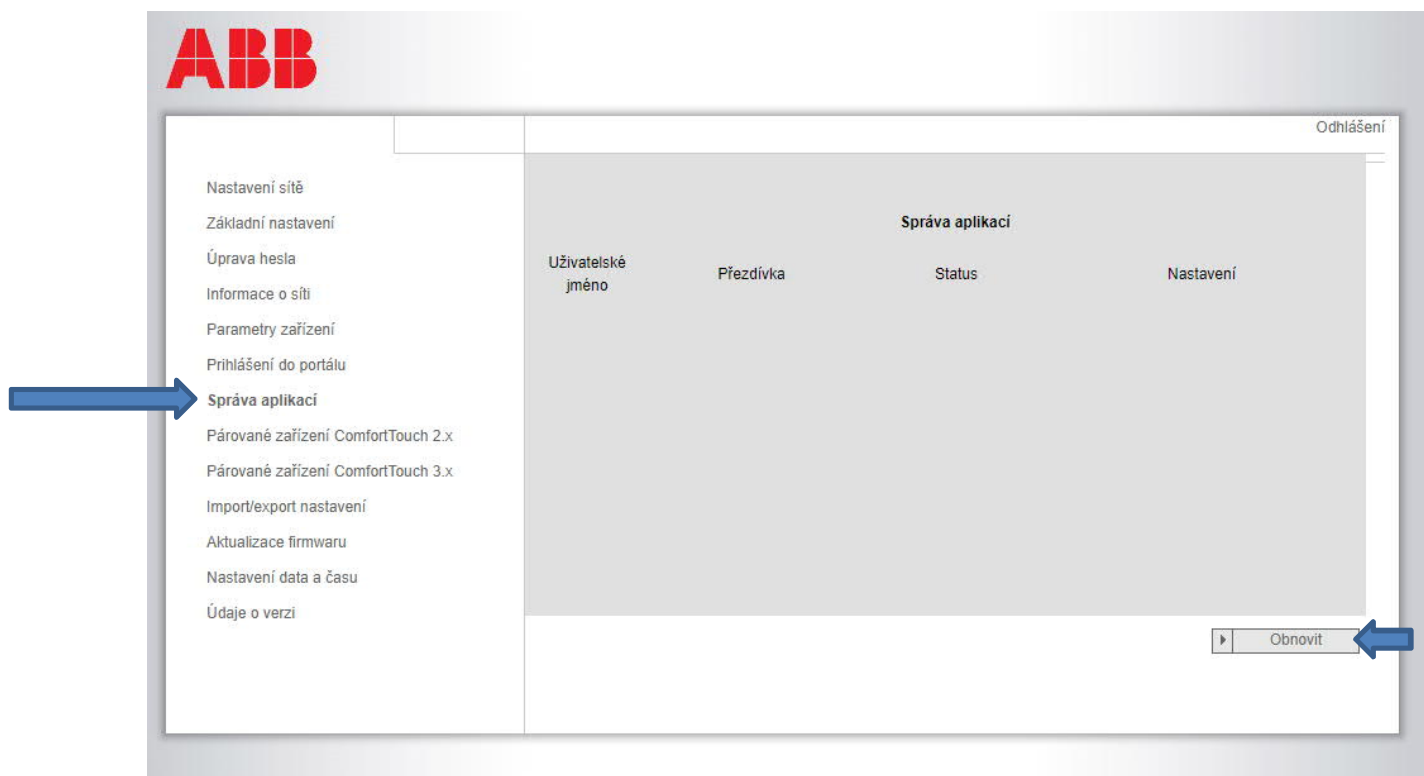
ABB

Odhlášení

Nastavení sítě
Základní nastavení
Úprava hesla
Informace o síti
Parametry zařízení
Prihlášení do portálu
Správa aplikací
Párované zařízení ComfortTouch 2.x
Párované zařízení ComfortTouch 3.x
Import/export nastavení
Aktualizace firmwaru
Nastavení data a času
Údaje o verzi

Správa aplikací

| Uživatelské jméno | Přezdívka | Status | Nastavení |
|---|---|---|---|

Obnovit